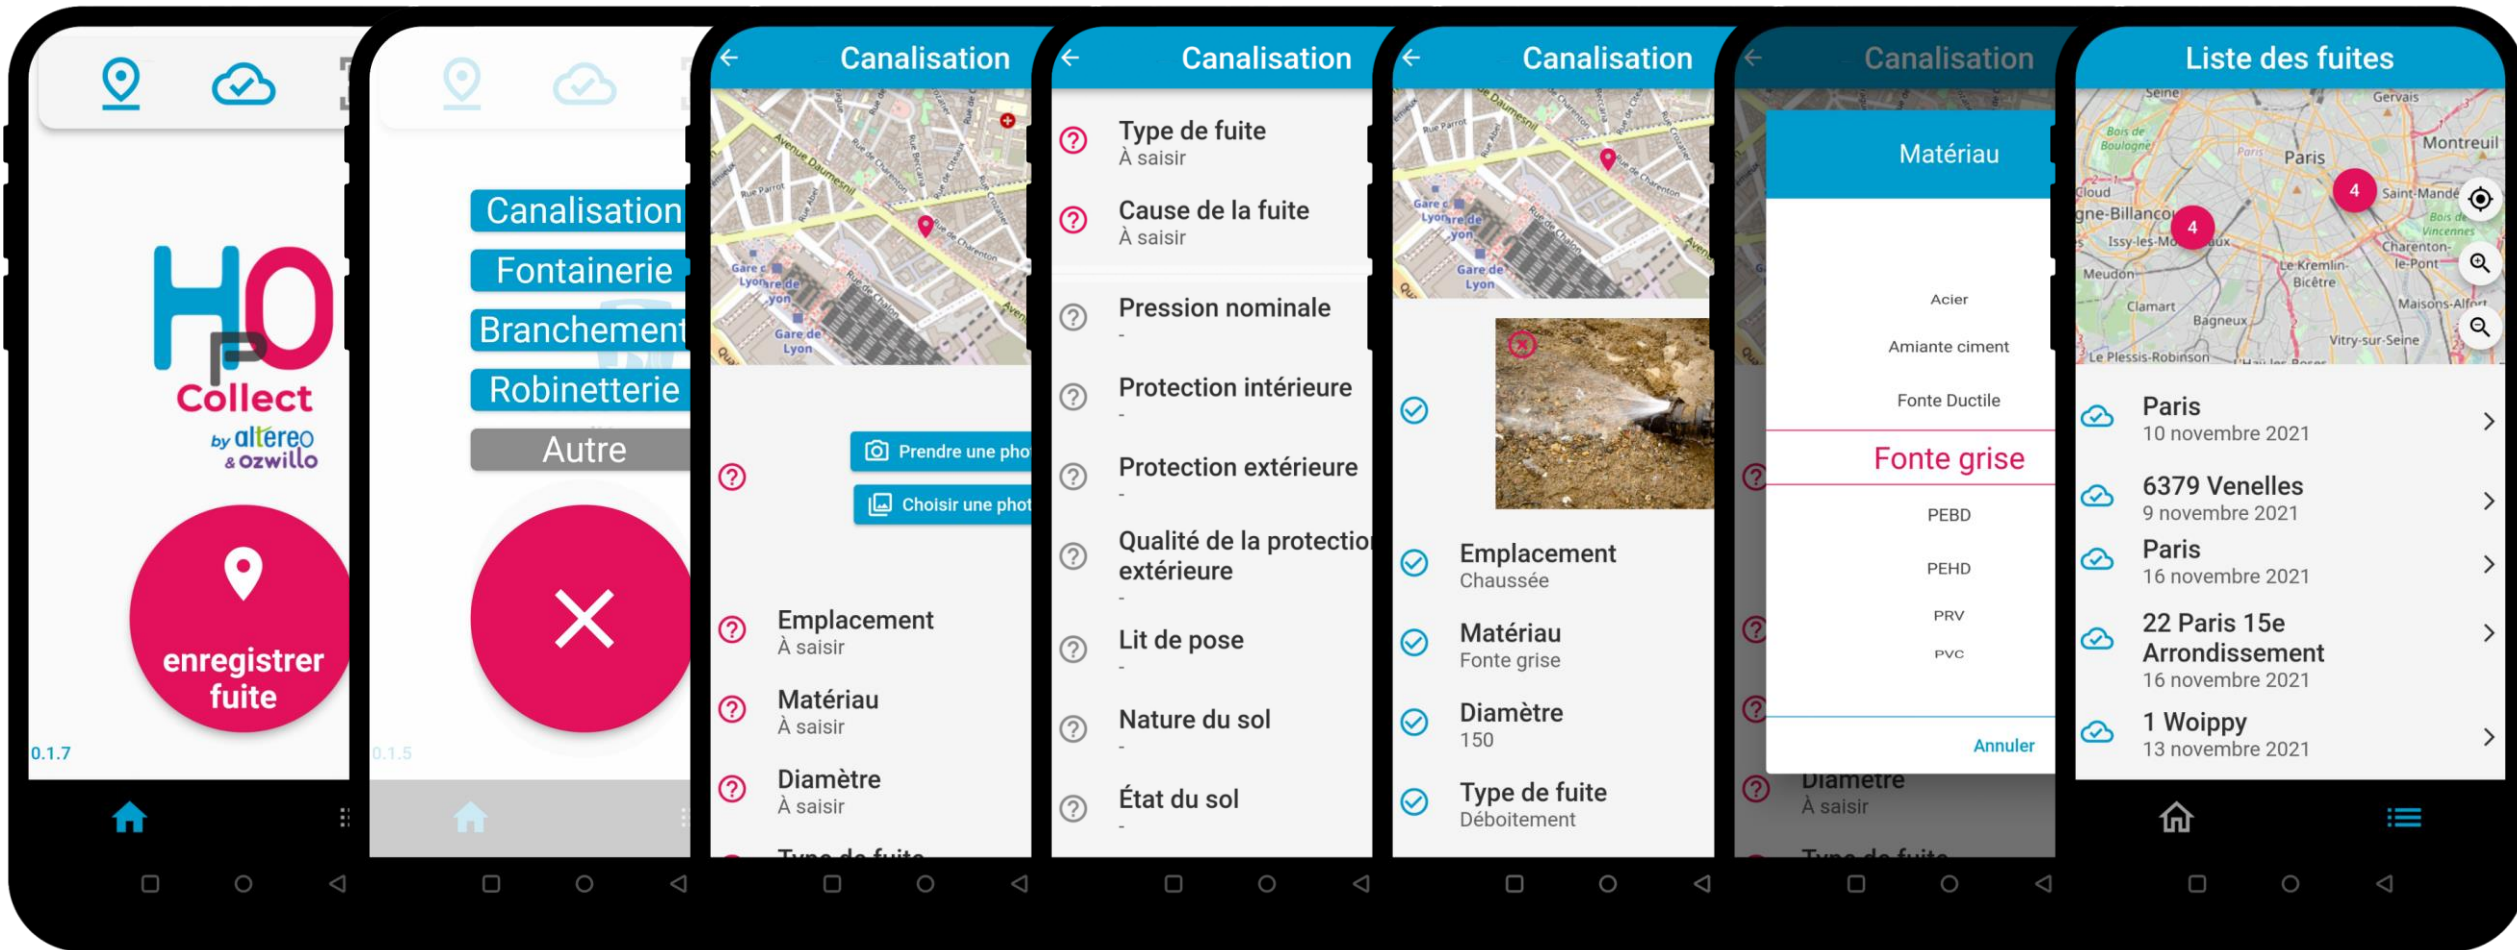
H P O
Collect
by altereo & ozwillo

enregistrer fuite

0.1.7

Canalisation
Fontainerie
Branchement
Robinetterie
Autre

0.1.5

Canalisation

Prendre une pho
Choisir une phot

Emplacement
À saisir

Matériau
À saisir

Diamètre
À saisir

Canalisation

Type de fuite
À saisir

Cause de la fuite
À saisir

Pression nominale
-

Protection intérieure
-

Protection extérieure
-

Qualité de la protection extérieure
-

Lit de pose
-

Nature du sol
-

État du sol
-

Canalisation

Emplacement
Chaussée

Matériau
Fonte grise

Diamètre
150

Type de fuite
Déboitement

Canalisation

Matériau

Acier
Amiante ciment
Fonte Ductile
Fonte grise
PEBD
PEHD
PRV
PVC

Annuler

Diamètre
À saisir

Liste des fuites

Paris
Montreuil
4
4

Paris
10 novembre 2021

6379 Venelles
9 novembre 2021

Paris
16 novembre 2021

22 Paris 15e Arrondissement
16 novembre 2021

1 Woippy
13 novembre 2021